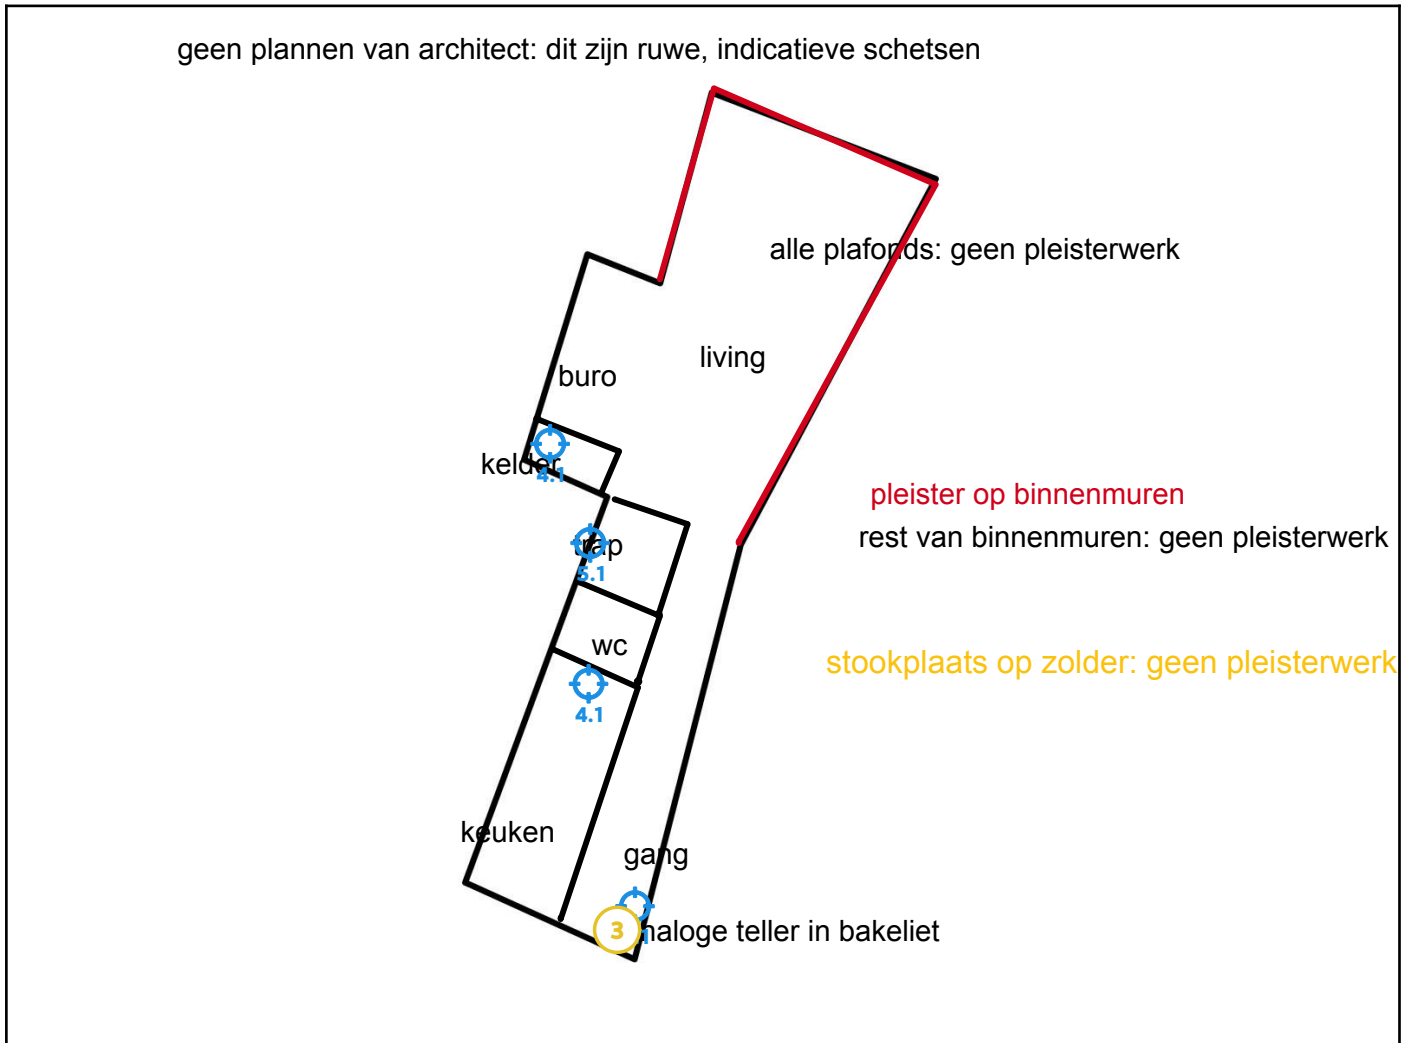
geen plannen van architect: dit zijn ruwe, indicatieve schetsen

alle plafonds: geen pleisterwerk

living

buro

kelder

4.1

pleister op binnenmuren

rest van binnenmuren: geen pleisterwerk

trap

5.1

wc

stookplaats op zolder: geen pleisterwerk

4.1

keuken

gang

3

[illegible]naloge teller in bakeliet